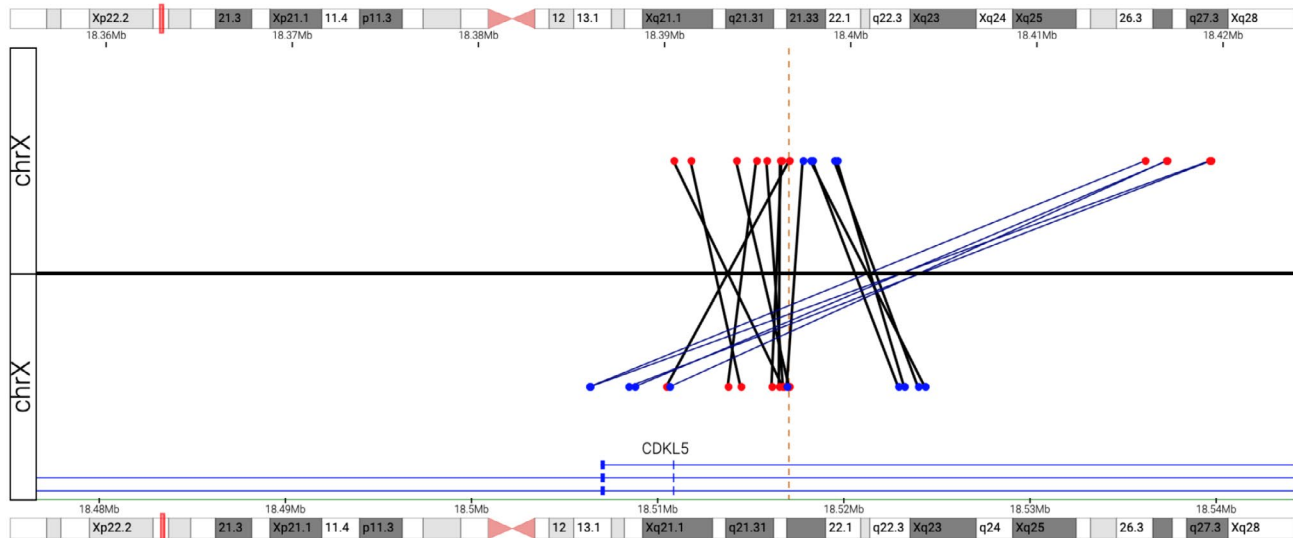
Xp22.2 21.3 Xp21.1 11.4 p11.3 12 13.1 Xq21.1 q21.31 21.33 22.1 q22.3 Xq23 Xq24 Xq25 26.3 q27.3 Xq28

18.36Mb 18.37Mb 18.38Mb 18.39Mb 18.4Mb 18.41Mb 18.42Mb

chrX

chrX

CDKL5

18.48Mb 18.49Mb 18.5Mb 18.51Mb 18.52Mb 18.53Mb 18.54Mb

Xp22.2 21.3 Xp21.1 11.4 p11.3 12 13.1 Xq21.1 q21.31 22.1 q22.3 Xq23 q24 Xq25 26.3 q27.3 Xq28